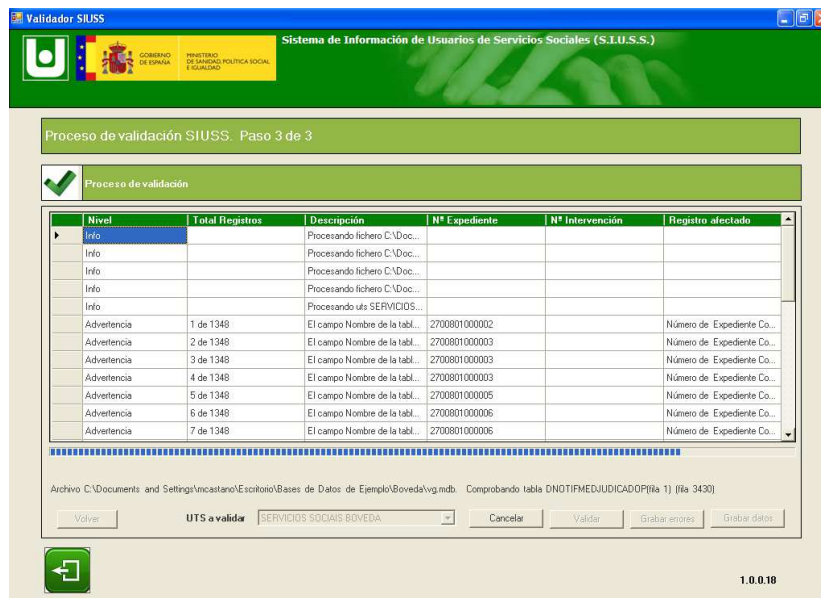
Validador SIUSS

GOBIERNO DE ESPAÑA | MINISTERIO DE SANIDAD, POLÍTICA SOCIAL E IGUALDAD

Sistema de Información de Usuarios de Servicios Sociales (S.I.U.S.S.)

Proceso de validación SIUSS. Paso 3 de 3

Proceso de validación

| Nivel | Total Registros | Descripción | Nº Expediente | Nº Intervención | Registro afectado |
|---|---|---|---|---|---|
| Info | | Procesando fichero C:\Doc... | | | |
| Info | | Procesando fichero C:\Doc... | | | |
| Info | | Procesando fichero C:\Doc... | | | |
| Info | | Procesando fichero C:\Doc... | | | |
| Info | | Procesando uts SERVICIOS... | | | |
| Advertencia | 1 de 1348 | El campo Nombre de la tabl... | 2700801000002 | | Número de Expediente Co... |
| Advertencia | 2 de 1348 | El campo Nombre de la tabl... | 2700801000003 | | Número de Expediente Co... |
| Advertencia | 3 de 1348 | El campo Nombre de la tabl... | 2700801000003 | | Número de Expediente Co... |
| Advertencia | 4 de 1348 | El campo Nombre de la tabl... | 2700801000003 | | Número de Expediente Co... |
| Advertencia | 5 de 1348 | El campo Nombre de la tabl... | 2700801000005 | | Número de Expediente Co... |
| Advertencia | 6 de 1348 | El campo Nombre de la tabl... | 2700801000006 | | Número de Expediente Co... |
| Advertencia | 7 de 1348 | El campo Nombre de la tabl... | 2700801000006 | | Número de Expediente Co... |

Archivo C:\Documents and Settings\mcastano\Escritorio\Bases de Datos de Ejemplo\Boveda\vg.mdb. Comprobando tabla DNOTIFMEDJUDICADOP(fila 1) (fila 3430)

Volver | UTS a validar | SERVICIOS SOCIAIS BOVEDA | Cancelar | Validar | Grabar errores | Grabar datos

1.0.0.18